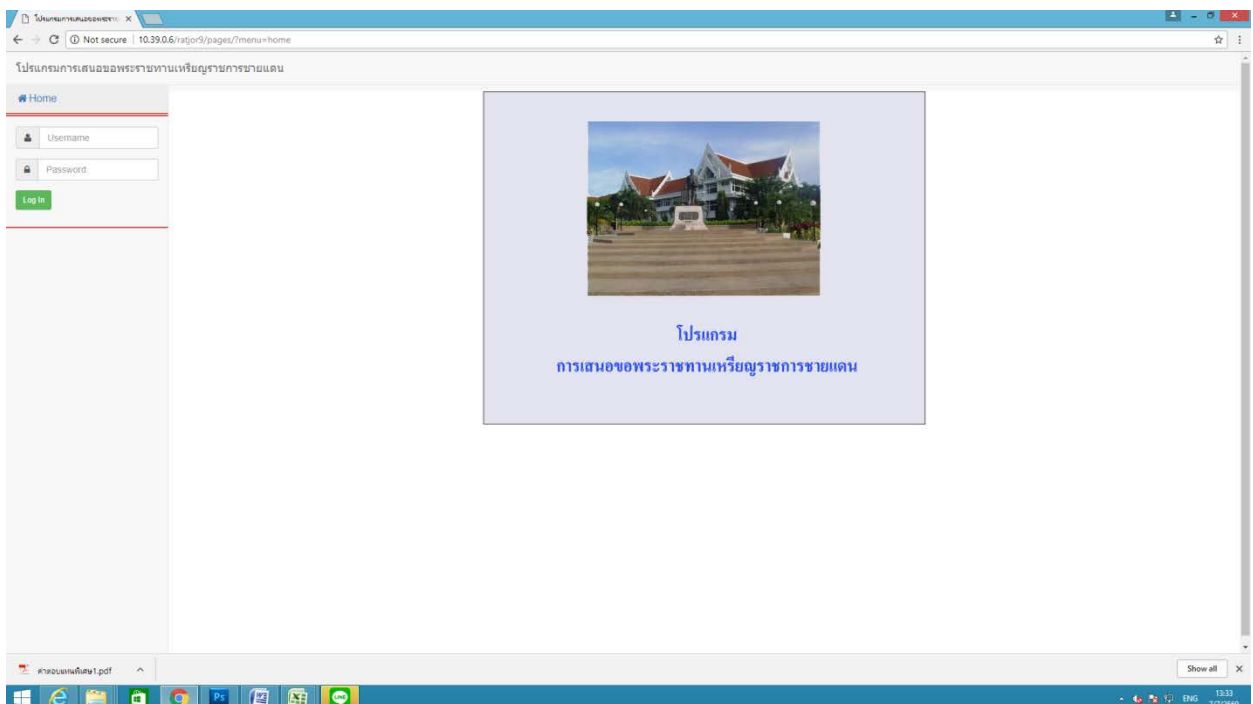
โปรแกรมการเสนอขอพระรา ×

Not secure | 10.39.0.6/ratjor9/pages/?menu=home

โปรแกรมการเสนอขอพระราชทานเหรียญราชการชายแดน

Home

Username

Password

Log In

โปรแกรม
การเสนอขอพระราชทานเหรียญราชการชายแดน

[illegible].pdf

Show all ×

ENG 13:33